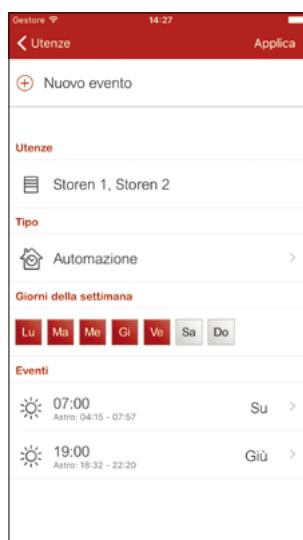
Gestore
14:27

Utenze
Applica

Nuovo evento

Utenze

Storen 1, Storen 2

Tipo

Automazione

Giorni della settimana

Lu Ma Me Gi Ve Sa Do

Eventi

07:00
Astro: 04:15 - 07:57
Su

19:00
Astro: 18:32 - 22:20
Giù